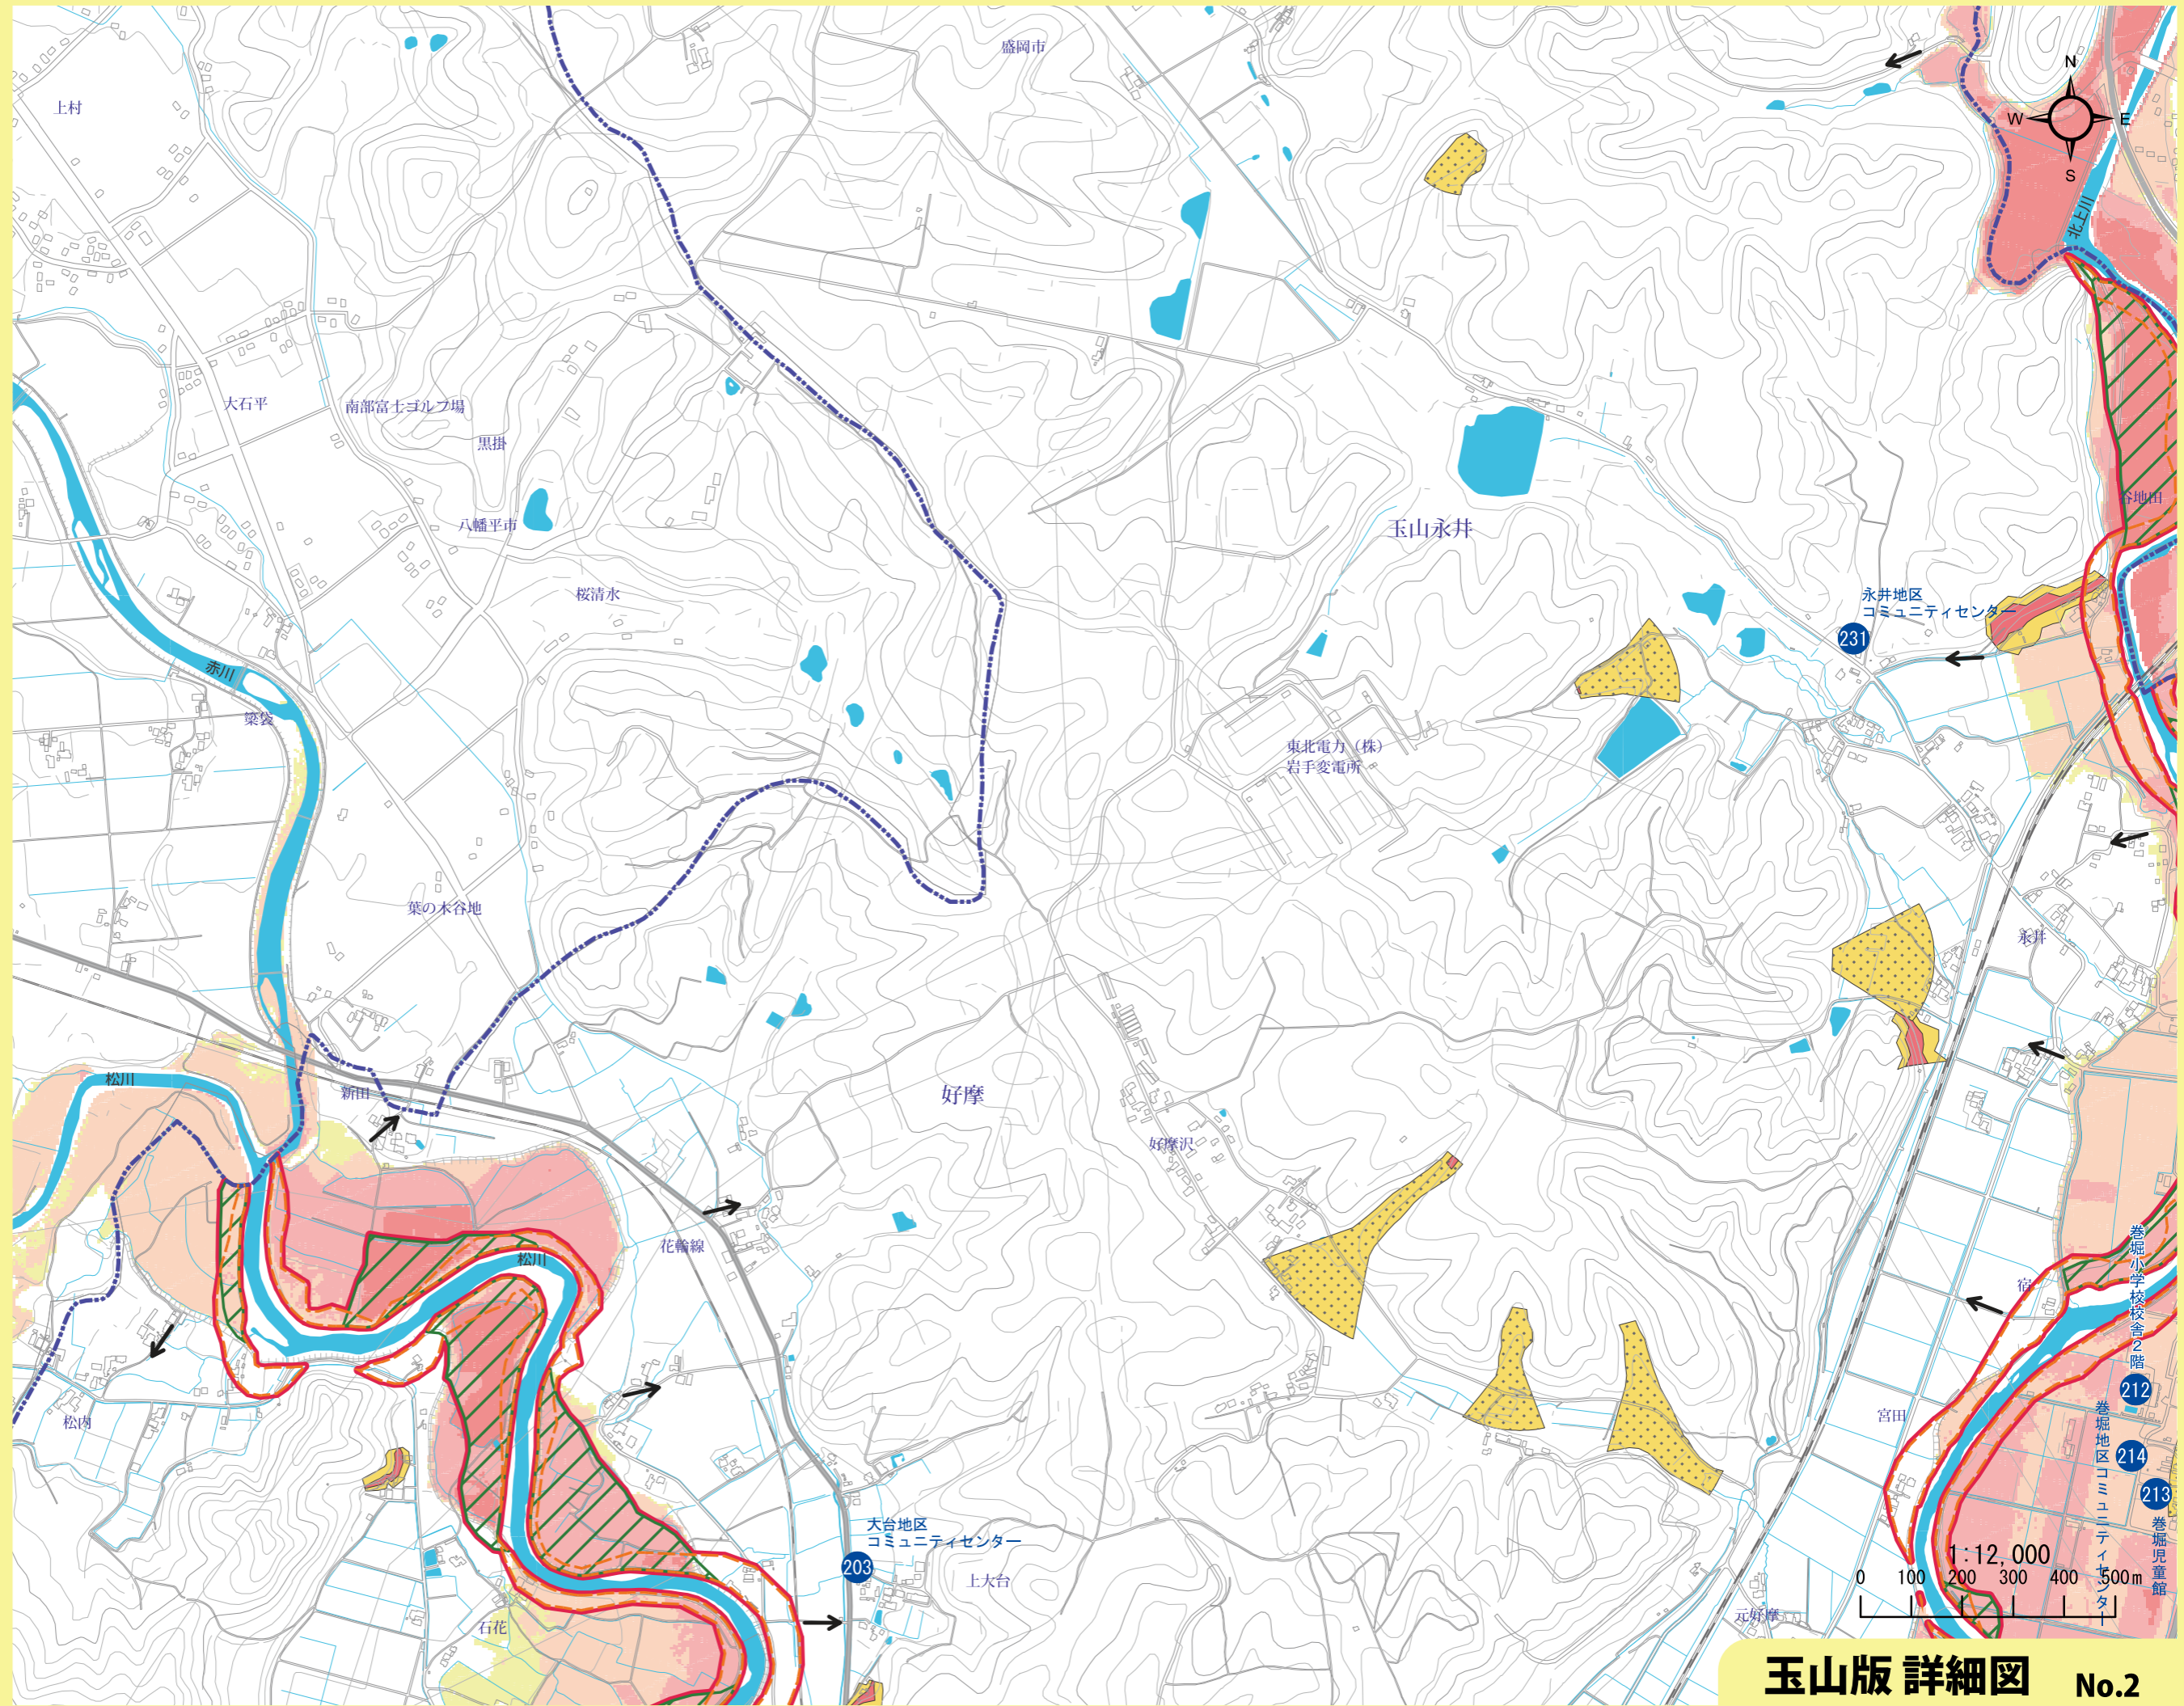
盛岡市

上村

N
W
E
S

北上川

大石平
南部富士ゴルフ場
黒掛
八幡平市
桜清水

玉山永井

谷地田

永井地区
コミュニティセンター
231

東北電力（株）
岩手変電所

赤川
築芸

葉の木谷地

永井

松川
新田

好摩

好摩沢

花輪線

松川

宿

巻堀小学校校舎2階
212

松内

宮田

巻堀地区コミュニティセンター
214
213
巻堀児童館

大台地区
コミュニティセンター
203
上大台

石花

元好摩

1:12,000
0 100 200 300 400 500m

玉山版 詳細図 No.2